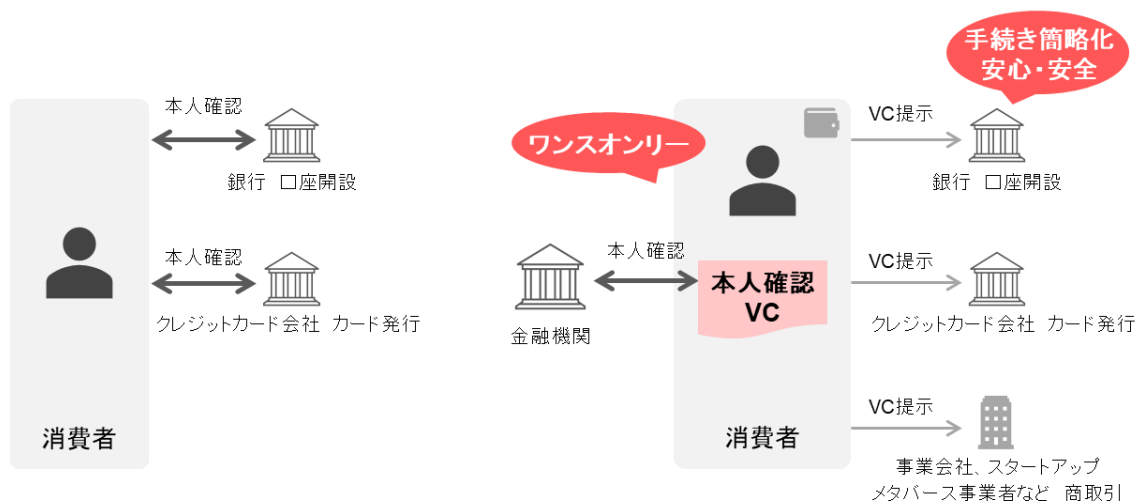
本人確認

銀行　口座開設

本人確認

クレジットカード会社　カード発行

消費者

ワンスオンリー

金融機関

本人確認

本人確認
VC

消費者

手続き簡略化
安心・安全

VC提示

銀行　口座開設

VC提示

クレジットカード会社　カード発行

VC提示

事業会社、スタートアップ
メタバース事業者など　商取引